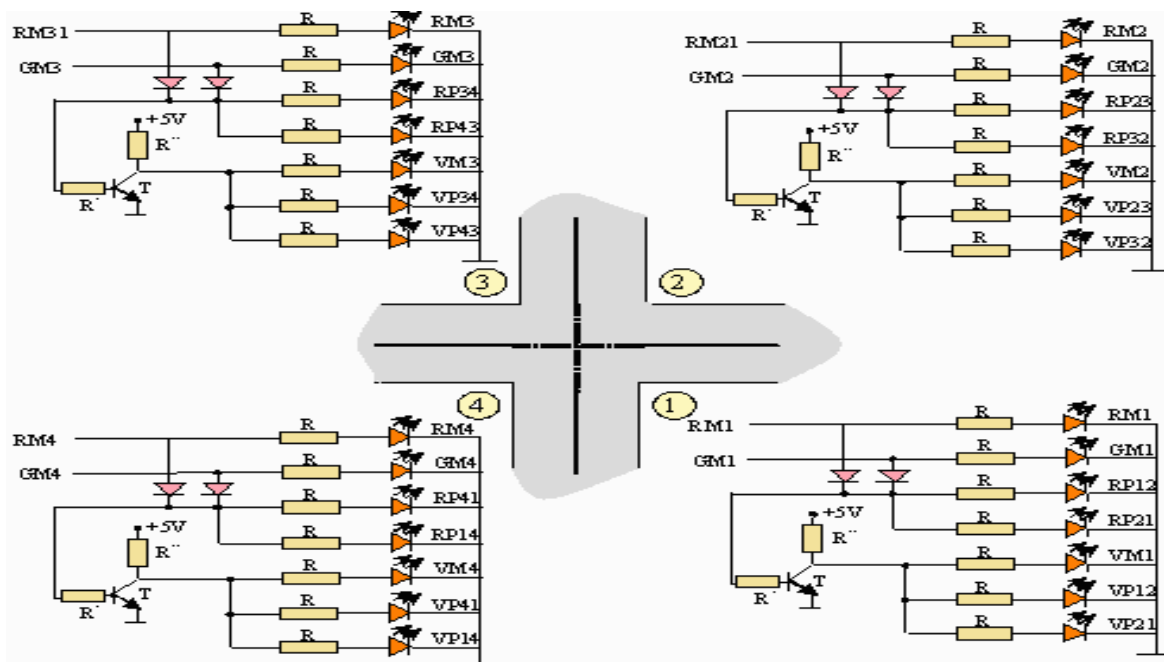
RM31
GM3
R
RM3
R
GM3
R
RP34
+5V
R''
R
RP43
R
VM3
R'
T
R
VP34
R
VP43
3

RM21
R
RM2
GM2
R
GM2
R
RP23
+5V
R
RP32
R''
R
VM2
R'
T
R
VP23
R
VP32
2

4
RM4
R
RM4
GM4
R
GM4
R
RP41
+5V
R
RP14
R''
R
VM4
R'
T
R
VP41
R
VP14

1
RM1
R
RM1
GM1
R
GM1
R
RP12
+5V
R
RP21
R''
R
VM1
R'
T
R
VP12
R
VP21